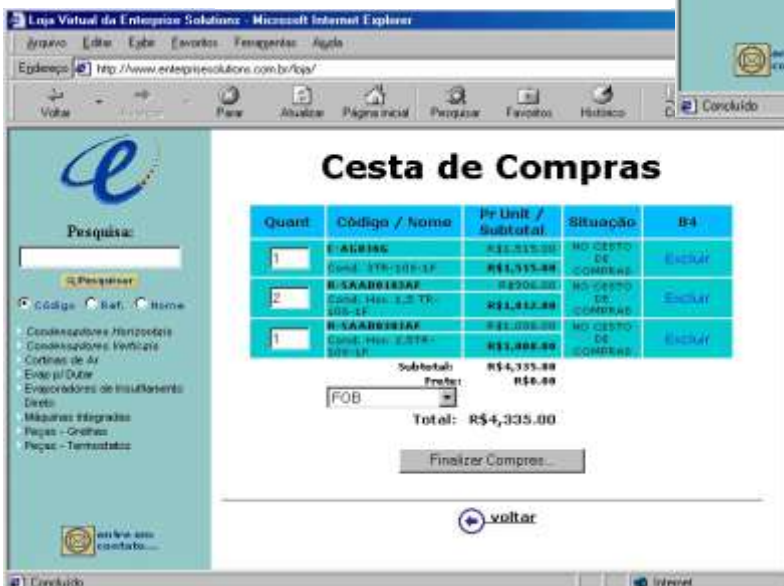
Loja Virtual da Enterprise Solutions - Microsoft Internet Explorer

Arquivo Editar Exibir Favoritos Ferramentas Ajuda

Endereço http://www.enterprisesolutions.com.br/loja/

Voltar Avançar Parar Atualizar Página inicial Pesquisar Favoritos Histórico

Concluído

Pesquisa:

Pesquisar

Código Ref. Nome

Condensadores Horizontais
Condensadores Verticais
Cortinas de Ar
Evap p/ Dutar
Evaporadores de Insuflamento Direto
Máquinas Integradas
Peças - Grelhas
Peças - Termostatos

entre em contato...

Cesta de Compras

| Quant | Código / Nome | Pr Unit / Subtotal | Situação | B4 |
|---|---|---|---|---|
| 1 | C-AG0346 Cond. 3TR-105-1F | R$1,515.00 R$1,515.00 | NO CESTO DE COMPRAS | Excluir |
| 2 | R-SAAB0183AF Cond. Hor. 1,5 TR-105-1F | R$906.00 R$1,812.00 | NO CESTO DE COMPRAS | Excluir |
| 1 | R-SAAB0181AF Cond. Hor. 2,5TR-105-1F | R$1,008.00 R$1,008.00 | NO CESTO DE COMPRAS | Excluir |

Subtotal: R$4,335.00
Frete: R$0.00
FOB
Total: R$4,335.00

Finalizar Compras...

voltar

Concluído

Internet